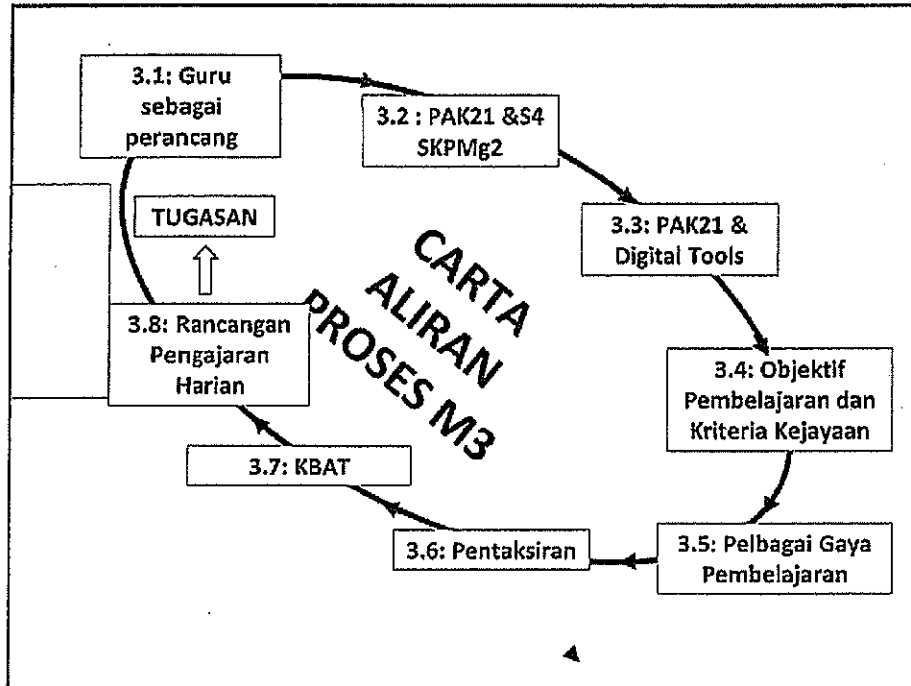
3.1: Guru sebagai perancang

3.2 : PAK21 &S4 SKPMg2

3.3: PAK21 & Digital Tools

3.4: Objektif Pembelajaran dan Kriteria Kejayaan

3.5: Pelbagai Gaya Pembelajaran

3.6: Pentaksiran

3.7: KBAT

3.8: Rancangan Pengajaran Harian

TUGASAN

CARTA ALIRAN PROSES M3